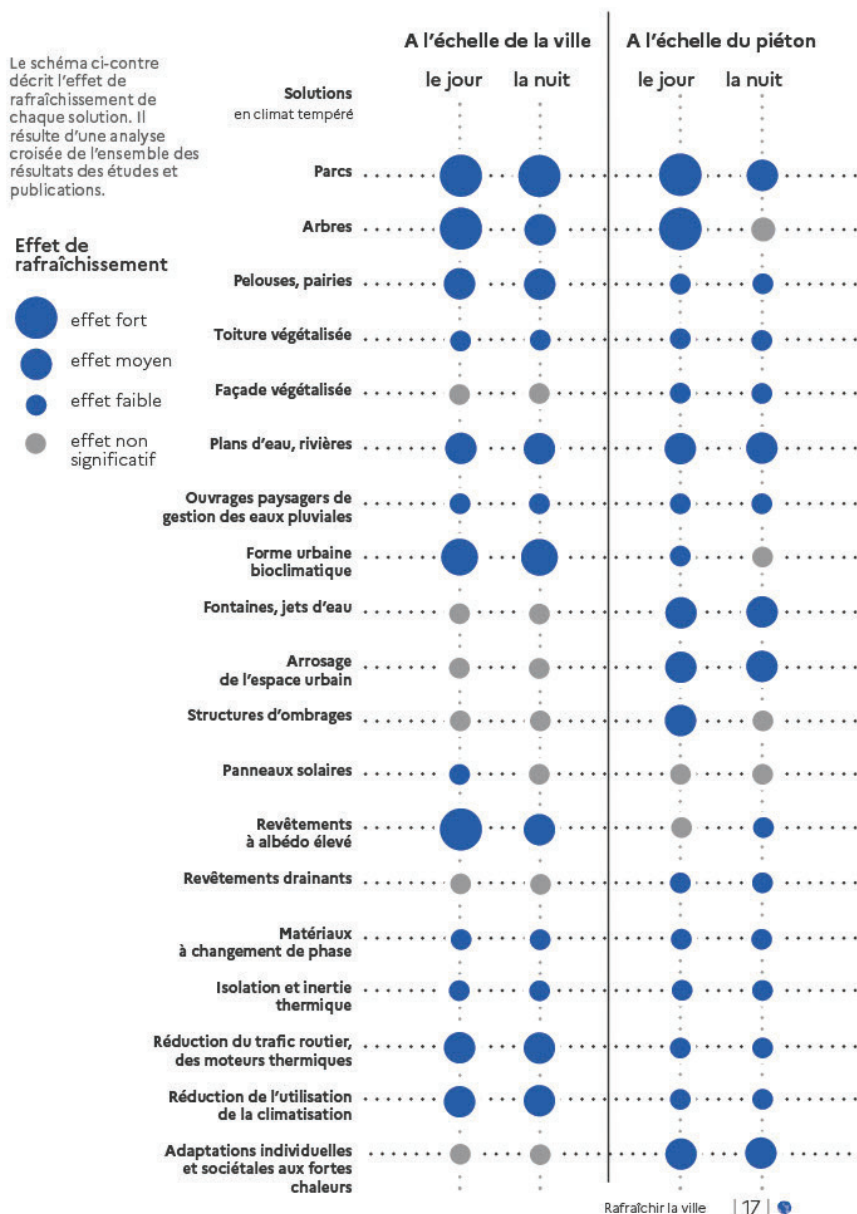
Le schéma ci-contre décrit l'effet de rafraîchissement de chaque solution. Il résulte d'une analyse croisée de l'ensemble des résultats des études et publications.

Effet de rafraîchissement

effet fort
effet moyen
effet faible
effet non significatif

A l'échelle de la ville
A l'échelle du piéton

Solutions
en climat tempéré

le jour
la nuit
le jour
la nuit

Parcs
Arbres
Pelouses, pairies
Toiture végétalisée
Façade végétalisée
Plans d'eau, rivières
Ouvrages paysagers de gestion des eaux pluviales
Forme urbaine bioclimatique
Fontaines, jets d'eau
Arrosage de l'espace urbain
Structures d'ombrages
Panneaux solaires
Revêtements à albédo élevé
Revêtements drainants
Matériaux à changement de phase
Isolation et inertie thermique
Réduction du trafic routier, des moteurs thermiques
Réduction de l'utilisation de la climatisation
Adaptations individuelles et sociétales aux fortes chaleurs

Rafraîchir la ville | 17 |